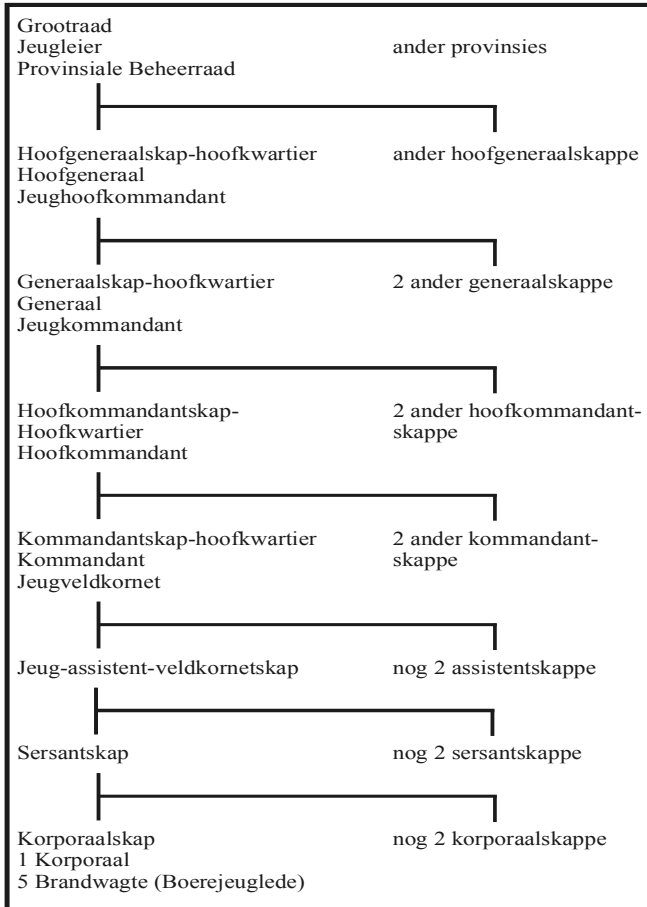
Grootraad
Jeugleier
Provinsiale Beheerraad

ander provinsies

Hoofgeneraalskap-hoofkwartier
Hoofgeneraal
Jeughoofkommandant

ander hoofgeneraalskappe

Generaalskap-hoofkwartier
Generaal
Jeugkommandant

2 ander generaalskappe

Hoofkommandantskap-Hoofkwartier
Hoofkommandant

2 ander hoofkommandantskappe

Kommandantskap-hoofkwartier
Kommandant
Jeugveldkornet

2 ander kommandantskappe

Jeug-assistent-veldkornetskap

nog 2 assistentskappe

Sersantskap

nog 2 sersantskappe

Korporaalskap
1 Korporaal
5 Brandwagte (Boerejeuglede)

nog 2 korporaalskappe